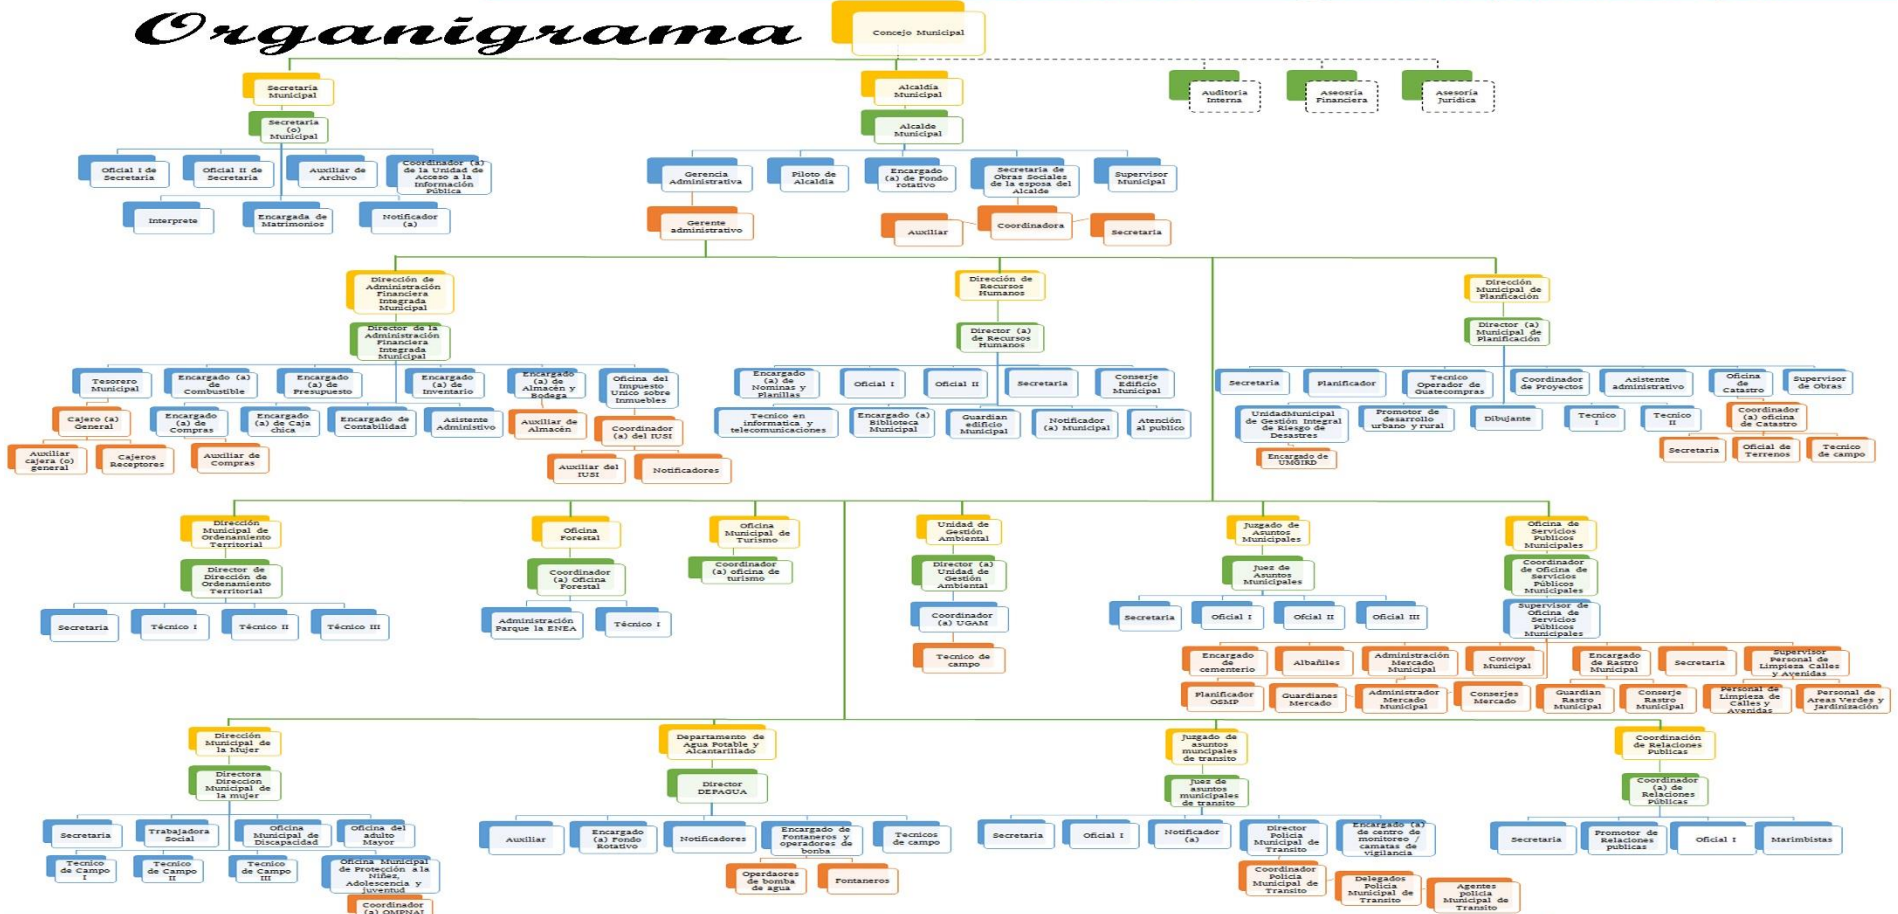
Organigrama

Concejo Municipal

Secretaría Municipal
Secretaría (o) Municipal
Oficial I de Secretaría
Oficial II de Secretaría
Auxiliar de Archivo
Coordinador (a) de la Unidad de Acceso a la Información Pública
Interprete
Encargada de Matrimonios
Notificador (a)

Alcaldía Municipal
Alcalde Municipal
Auditoría Interna
Asesoría Financiera
Asesoría Jurídica
Gerencia Administrativa
Gerente administrativo
Piloto de Alcaldía
Encargado (a) de Fondo rotativo
Secretaria de Obras Sociales de la esposa del Alcalde
Auxiliar
Coordinadora
Secretaria
Supervisor Municipal

Dirección de Administración Financiera Integrada Municipal
Director de la Administración Financiera Integrada Municipal
Tesorero Municipal
Cajero (a) General
Auxiliar cajera (o) general
Cajeros Receptores
Encargado (a) de Combustible
Encargado (a) de Compras
Auxiliar de Compras
Encargado (a) de Presupuesto
Encargado (a) de Caja chica
Encargado de Contabilidad
Encargado (a) de Inventario
Asistente Administivo
Encargado (a) de Almacén y Bodega
Auxiliar de Almacén
Oficina del Impuesto Único sobre Inmuebles
Coordinador (a) del IUSI
Auxiliar del IUSI
Notificadores

Dirección de Recursos Humanos
Director (a) de Recursos Humanos
Encargado (a) de Nominas y Planillas
Oficial I
Oficial II
Secretaria
Conserje Edificio Municipal
Tecnico en informatica y telecomunicaciones
Encargado (a) Biblioteca Municipal
Guardian edificio Municipal
Notificador (a) Municipal
Atención al publico

Dirección Municipal de Planificación
Director (a) Municipal de Planificación
Secretaria
Planificador
Tecnico Operador de Guatecompras
Coordinador de Proyectos
Asistente administrativo
Oficina de Catastro
Supervisor de Obras
UnidadMunicipal de Gestión Integral de Riesgo de Desastres
Encargado de UMGIRD
Promotor de desarrollo urbano y rural
Dibujante
Tecnico I
Tecnico II
Coordinador (a) oficina de Catastro
Secretaria
Oficial de Terrenos
Tecnico de campo

Dirección Municipal de Ordenamiento Territorial
Director de Dirección de Ordenamiento Territorial
Secretaria
Técnico I
Técnico II
Técnico III

Oficina Forestal
Coordinador (a) Oficina Forestal
Administración Parque la ENEA
Técnico I

Oficina Municipal de Turismo
Coordinador (a) oficina de turismo

Unidad de Gestión Ambiental
Director (a) Unidad de Gestión Ambiental
Coordinador (a) UGAM
Tecnico de campo

Juzgado de Asuntos Municipales
Juez de Asuntos Municipales
Secretaria
Oficial I
Oficial II
Oficial III

Oficina de Servicios Públicos Municipales
Coordinador de Oficina de Servicios Públicos Municipales
Supervisor de Oficina de Servicios Públicos Municipales
Encargado de cementerio
Albañiles
Administración Mercado Municipal
Convoy Municipal
Encargado de Rastro Municipal
Secretaria
Supervisor Personal de Limpieza Calles y Avenidas
Planificador OSMP
Guardianes Mercado
Administrador Mercado Municipal
Conserjes Mercado
Guardian Rastro Municipal
Conserje Rastro Municipal
Personal de Limpieza de Calles y Avenidas
Personal de Areas Verdes y Jardinización

Dirección Municipal de la Mujer
Directora Direccion Municipal de la mujer
Secretaria
Trabajadora Social
Oficina Municipal de Discapacidad
Oficina del adulto Mayor
Tecnico de Campo I
Tecnico de Campo II
Tecnico de Campo III
Oficina Municipal de Protección a la Niñez, Adolescencia y Juventud
Coordinador (a) OMPNAJ

Departamento de Agua Potable y Alcantarillado
Director DEPAGUA
Auxiliar
Encargado (a) Fondo Rotativo
Notificadores
Encargado de Fontaneros y operadores de bomba
Tecnicos de campo
Operadores de bomba de agua
Fontaneros

Juzgado de asuntos municipales de transito
Juez de asuntos municipales de transito
Secretaria
Oficial I
Notificador (a)
Director Policia Municipal de Transito
Encargado (a) de centro de monitoreo / camaras de vigilancia
Coordinador Policia Municipal de Transito
Delegados Policia Municipal de Transito
Agentes policia Municipal de Transito

Coordinación de Relaciones Publicas
Coordinador (a) de Relaciones Públicas
Secretaria
Promotor de Relaciones publicas
Oficial I
Marimbistas